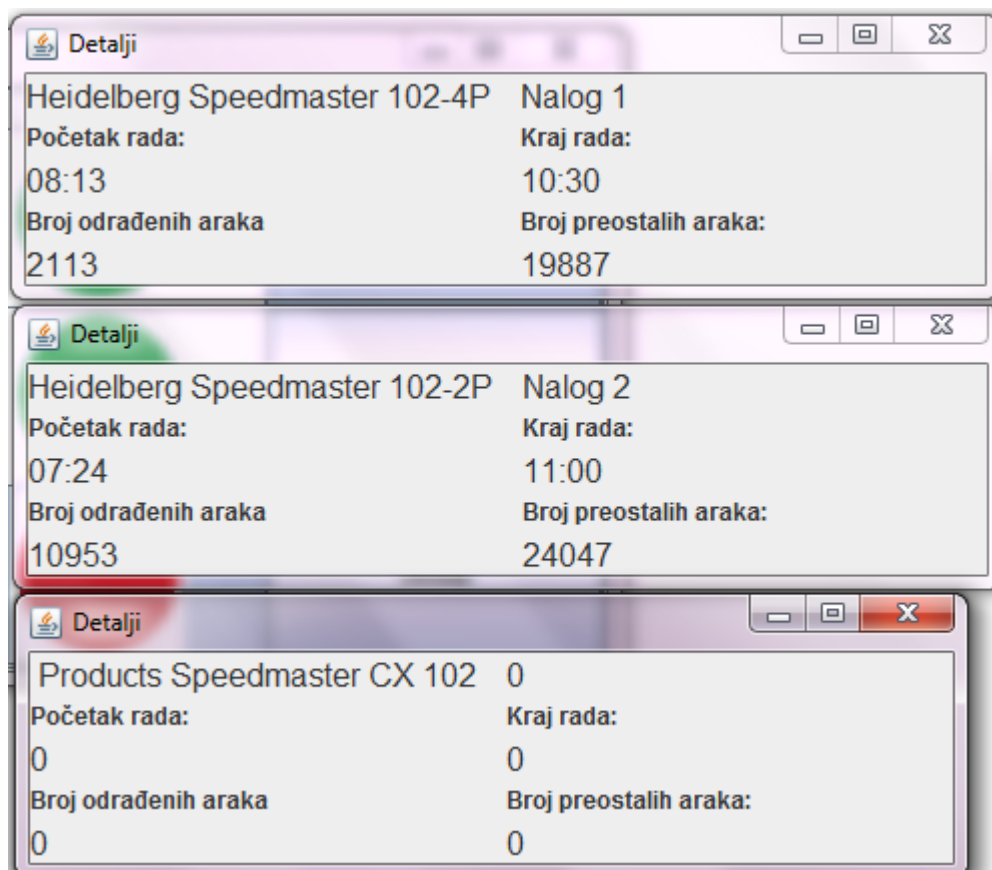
Detalji

Heidelberg Speedmaster 102-4P Nalog 1

Početak rada:
Kraj rada:

08:13
10:30

Broj odrađenih araka
Broj preostalih araka:

2113
19887

Detalji

Heidelberg Speedmaster 102-2P Nalog 2

Početak rada:
Kraj rada:

07:24
11:00

Broj odrađenih araka
Broj preostalih araka:

10953
24047

Detalji

Products Speedmaster CX 102 0

Početak rada:
Kraj rada:

0
0

Broj odrađenih araka
Broj preostalih araka:

0
0